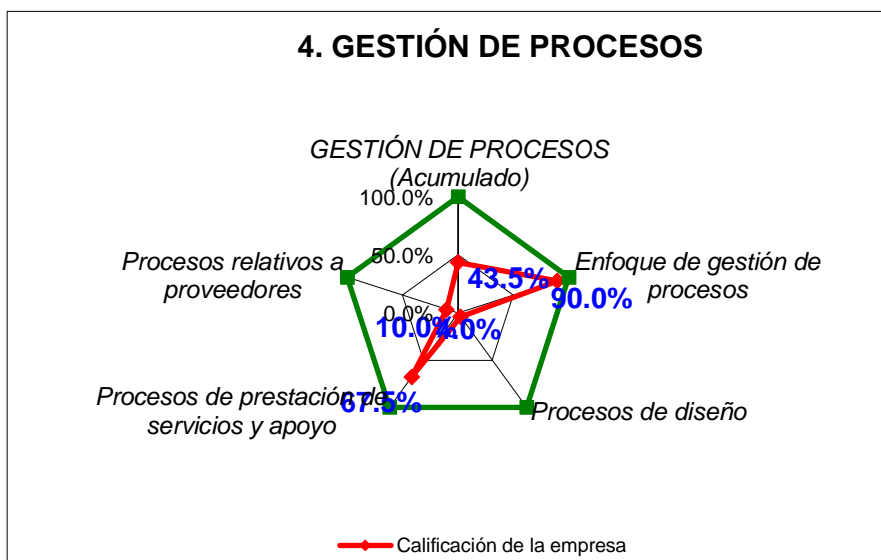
4. GESTIÓN DE PROCESOS

GESTIÓN DE PROCESOS (Acumulado)

100.0%

50.0%

0.0%

Enfoque de gestión de procesos

Procesos de diseño

Procesos de prestación de servicios y apoyo

Procesos relativos a proveedores

43.5%

90.0%

10.0%

0.0%

67.5%

Calificación de la empresa